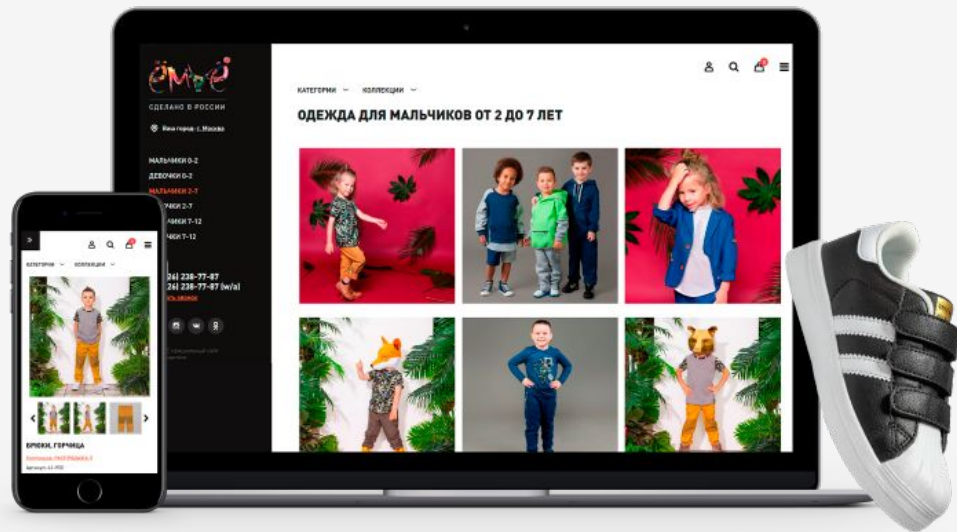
ёмаё

СДЕЛАНО В РОССИИ

Ваш город: г. Москва

МАЛЬЧИКИ 0-2
ДЕВОЧКИ 0-2
МАЛЬЧИКИ 2-7
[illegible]ОЧКИ 2-7
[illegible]ЧИКИ 7-12
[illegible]ЧКИ 7-12

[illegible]26) 238-77-87
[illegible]26) 238-77-87 (w/a)
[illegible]

КАТЕГОРИИ
КОЛЛЕКЦИИ

ОДЕЖДА ДЛЯ МАЛЬЧИКОВ ОТ 2 ДО 7 ЛЕТ

КАТЕГОРИИ
КОЛЛЕКЦИИ

БРЮКИ, ГОРЧИЦА
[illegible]
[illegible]